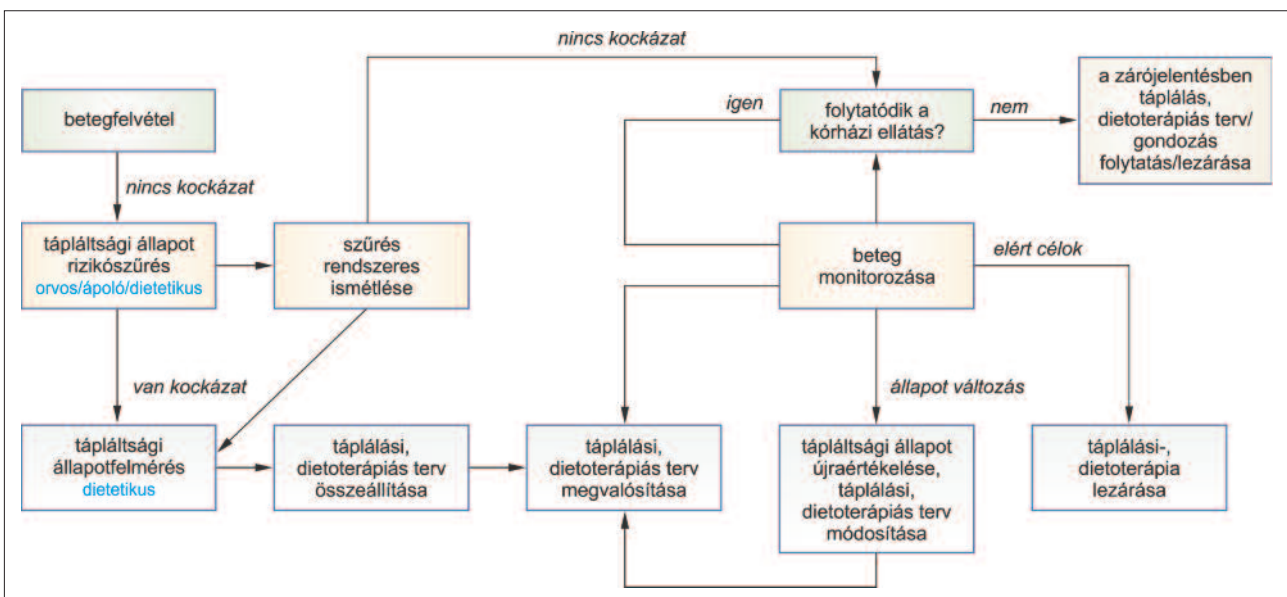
nincs kockázat

betegfelvétel

nincs kockázat

tápláltsági állapot rizikószűrés orvos/ápoló/dietetikus

szűrés rendszeres ismétlése

van kockázat

tápláltsági állapotfelmérés dietetikus

táplálási, dietoterápiás terv összeállítása

táplálási, dietoterápiás terv megvalósítása

igen

folytatódik a kórházi ellátás?

nem

a zárójelentésben táplálás, dietoterápiás terv/ gondozás folytatás/lezárása

beteg monitorozása

elért célok

állapot változás

tápláltsági állapot újraértékelése, táplálási, dietoterápiás terv módosítása

táplálási-, dietoterápia lezárása